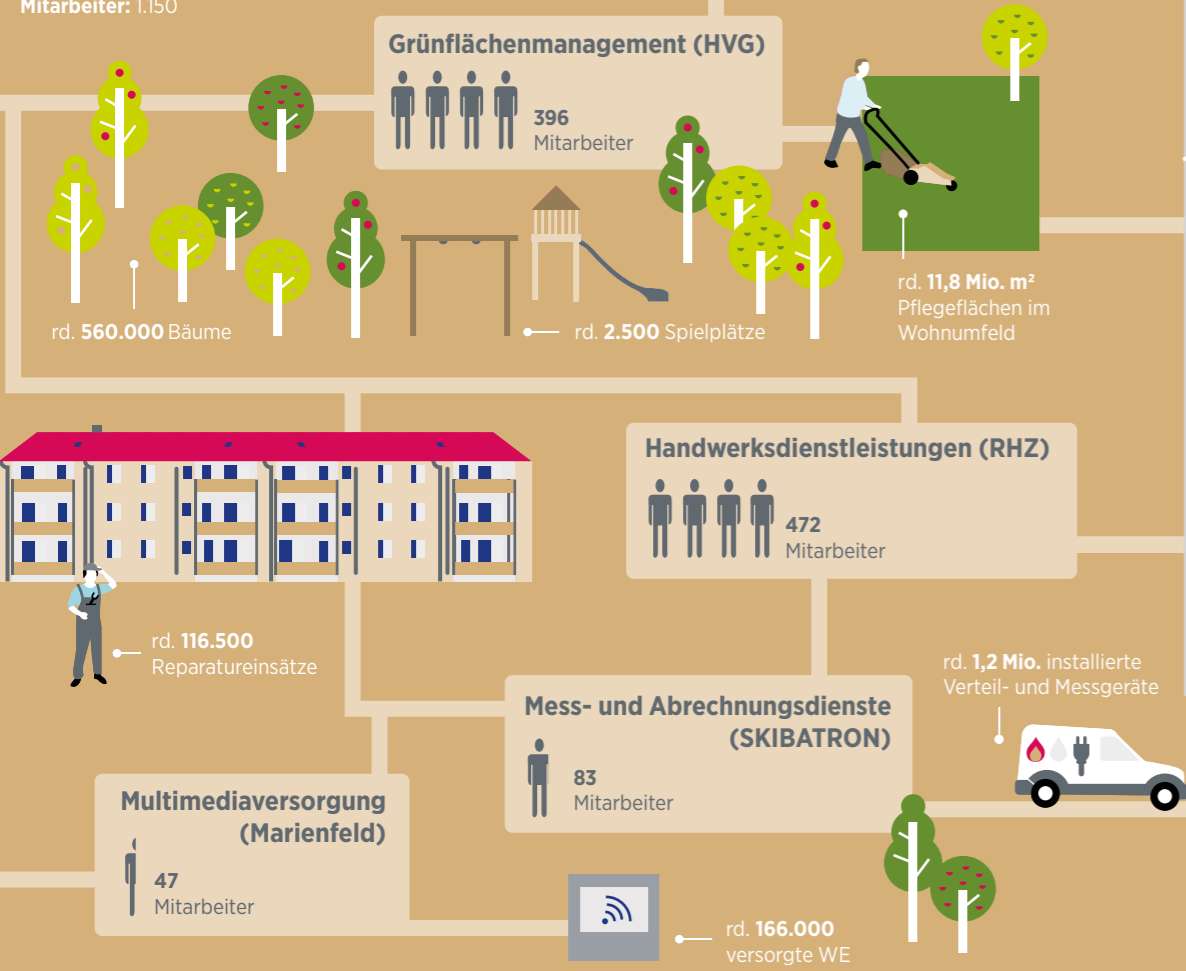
Mitarbeiter: 1.150

Grünflächenmanagement (HVG)

396
Mitarbeiter

rd. 560.000 Bäume

rd. 2.500 Spielplätze

rd. 11,8 Mio. m²
Pflegeflächen im Wohnumfeld

Handwerksdienstleistungen (RHZ)

472
Mitarbeiter

rd. 116.500
Reparatureinsätze

rd. 1,2 Mio. installierte Verteil- und Messgeräte

Mess- und Abrechnungsdienste (SKIBATRON)

83
Mitarbeiter

Multimediaversorgung (Marienfeld)

47
Mitarbeiter

rd. 166.000
versorgte WE